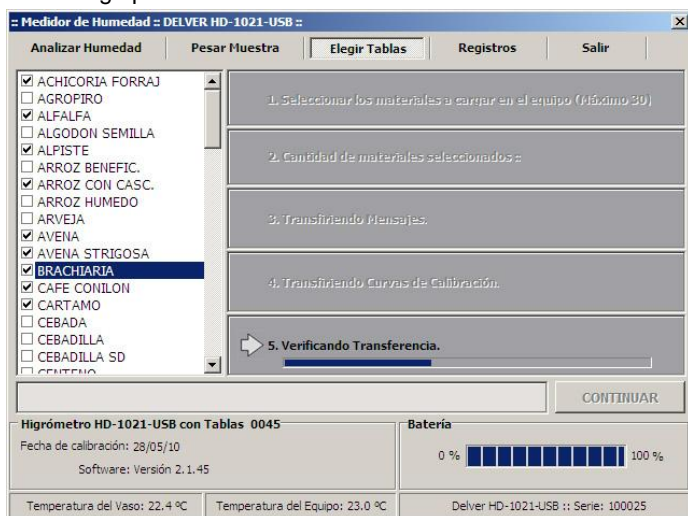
:: Medidor de Humedad :: DELVER HD-1021-USB ::

Analizar Humedad | Pesar Muestra | Elegir Tablas | Registros | Salir

☑ ACHICORIA FORRAJ
☐ AGROPIRO
☑ ALFALFA
☐ ALGODON SEMILLA
☑ ALPISTE
☐ ARROZ BENEFIC.
☑ ARROZ CON CASC.
☐ ARROZ HUMEDO
☐ ARVEJA
☑ AVENA
☑ AVENA STRIGOSA
☑ BRACHIARIA
☑ CAFE CONILON
☑ CARTAMO
☐ CEBADA
☐ CEBADILLA
☐ CEBADILLA SD
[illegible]

1. Seleccionar los materiales a cargar en el equipo (Máximo 30)

2. Cantidad de materiales seleccionados :

3. Transfiriendo Mensajes.

4. Transfiriendo Curvas de Calibración.

5. Verificando Transferencia.

CONTINUAR

Higrómetro HD-1021-USB con Tablas 0045
Fecha de calibración: 28/05/10
Software: Versión 2.1.45

Batería
0 % 100 %

Temperatura del Vaso: 22.4 ºC | Temperatura del Equipo: 23.0 ºC | Delver HD-1021-USB :: Serie: 100025